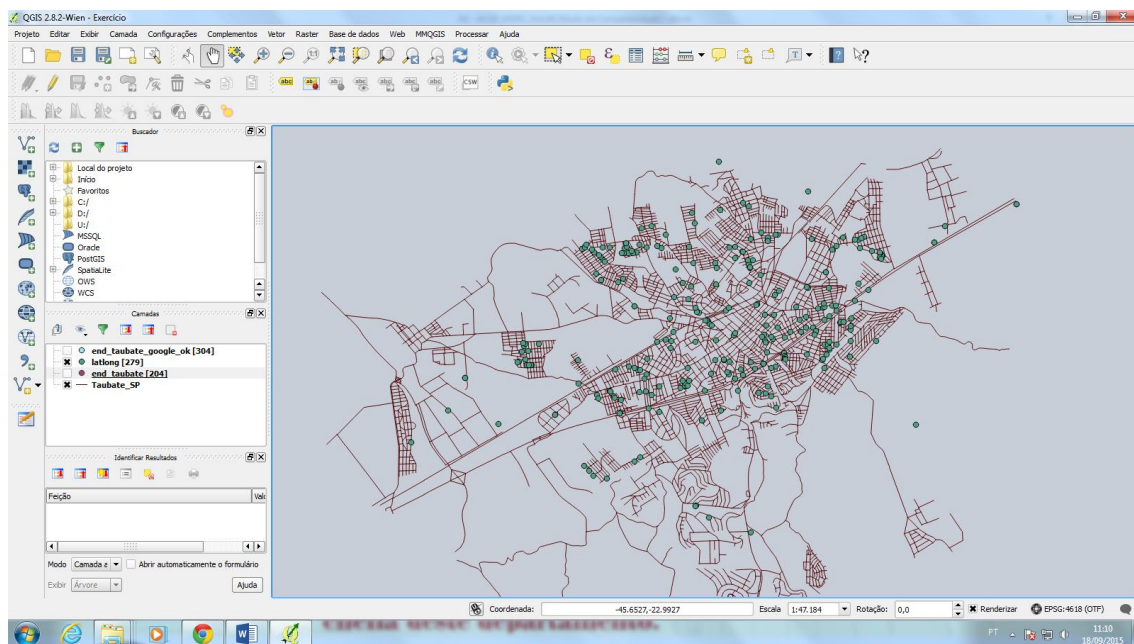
QGIS 2.8.2-Wien - Exercício

Projeto Editar Exibir Camada Configurações Complementos Vetor Raster Base de dados Web MMQGIS Processar Ajuda

Buscador

Local do projeto
Início
Favoritos
C:/
D:/
U:/
MSSQL
Oracle
PostGIS
SpatiaLite
OWS
WCS

Camadas

end_taubate_google_ok [304]
latlong [279]
end_taubate [204]
Taubate_SP

Identificar Resultados

Feição
Val

Modo Camada a
Abrir automaticamente o formulário
Exibir Árvore
Ajuda

Coordenada: -45.6527,-22.9927 Escala 1:47.184 Rotação: 0,0 Renderizar EPSG:4618 (OTF)

PT 11:10 18/09/2015